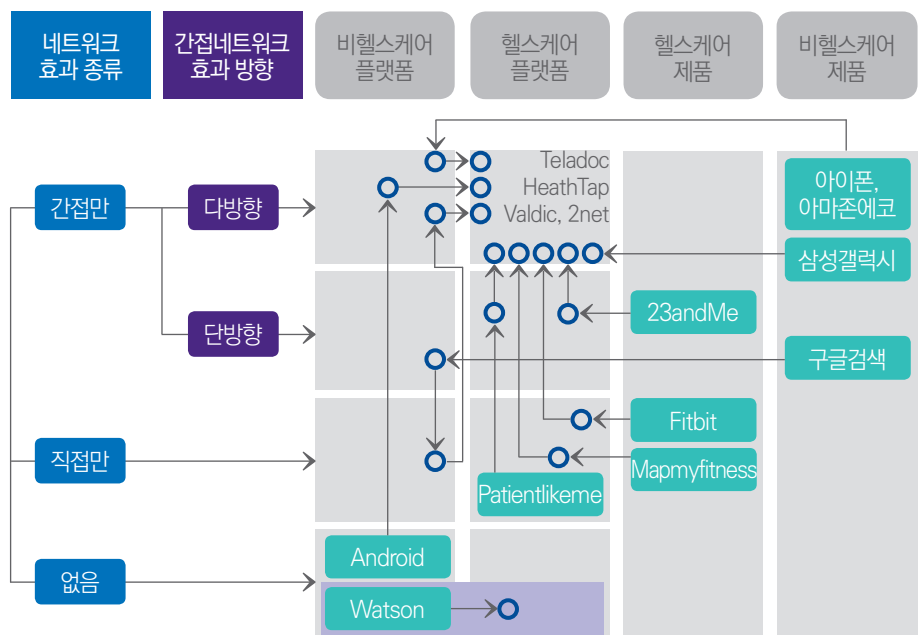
네트워크 효과 종류

간접네트워크 효과 방향

비헬스케어 플랫폼

헬스케어 플랫폼

헬스케어 제품

비헬스케어 제품

Teladoc
HeathTap
Valdic, 2net

아이폰, 아마존에코

삼성갤럭시

간접만

다방향

단방향

23andMe

구글검색

Fitbit

직접만

Mapmyfitness

Patientlikeme

Android

없음

Watson